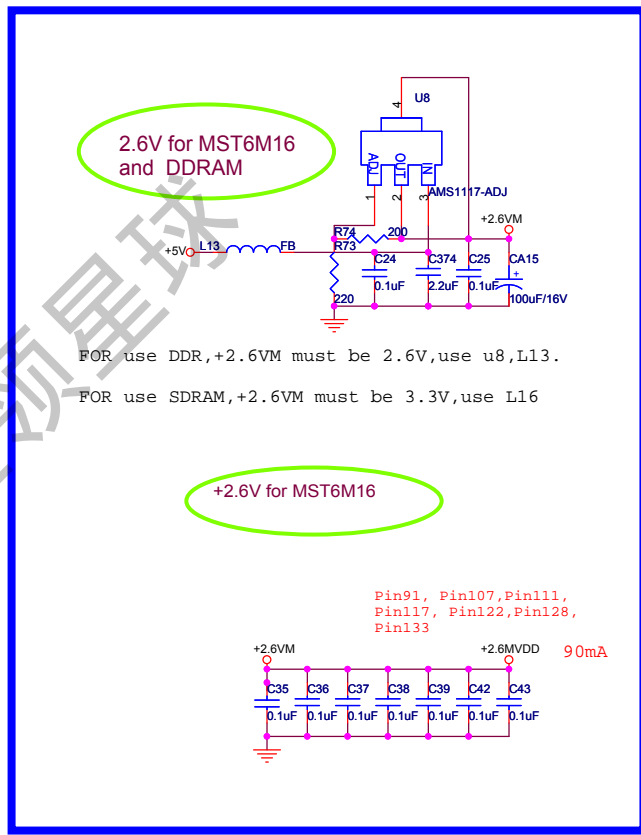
2.6V for MST6M16 and DDRAM

U8

4

ADJ

OUT

IN

1 2 3

AMS1117-ADJ

+2.6VM

+5V

L13

FB

R74

200

R73

C24

C374

C25

CA15

0.1uF

2.2uF

0.1uF

100uF/16V

220

FOR use DDR,+2.6VM must be 2.6V,use u8,L13.

FOR use SDRAM,+2.6VM must be 3.3V,use L16

+2.6V for MST6M16

Pin91, Pin107,Pin111, Pin117, Pin122,Pin128, Pin133

+2.6VM

+2.6MVDD

90mA

C35

C36

C37

C38

C39

C42

C43

0.1uF

0.1uF

0.1uF

0.1uF

0.1uF

0.1uF

0.1uF